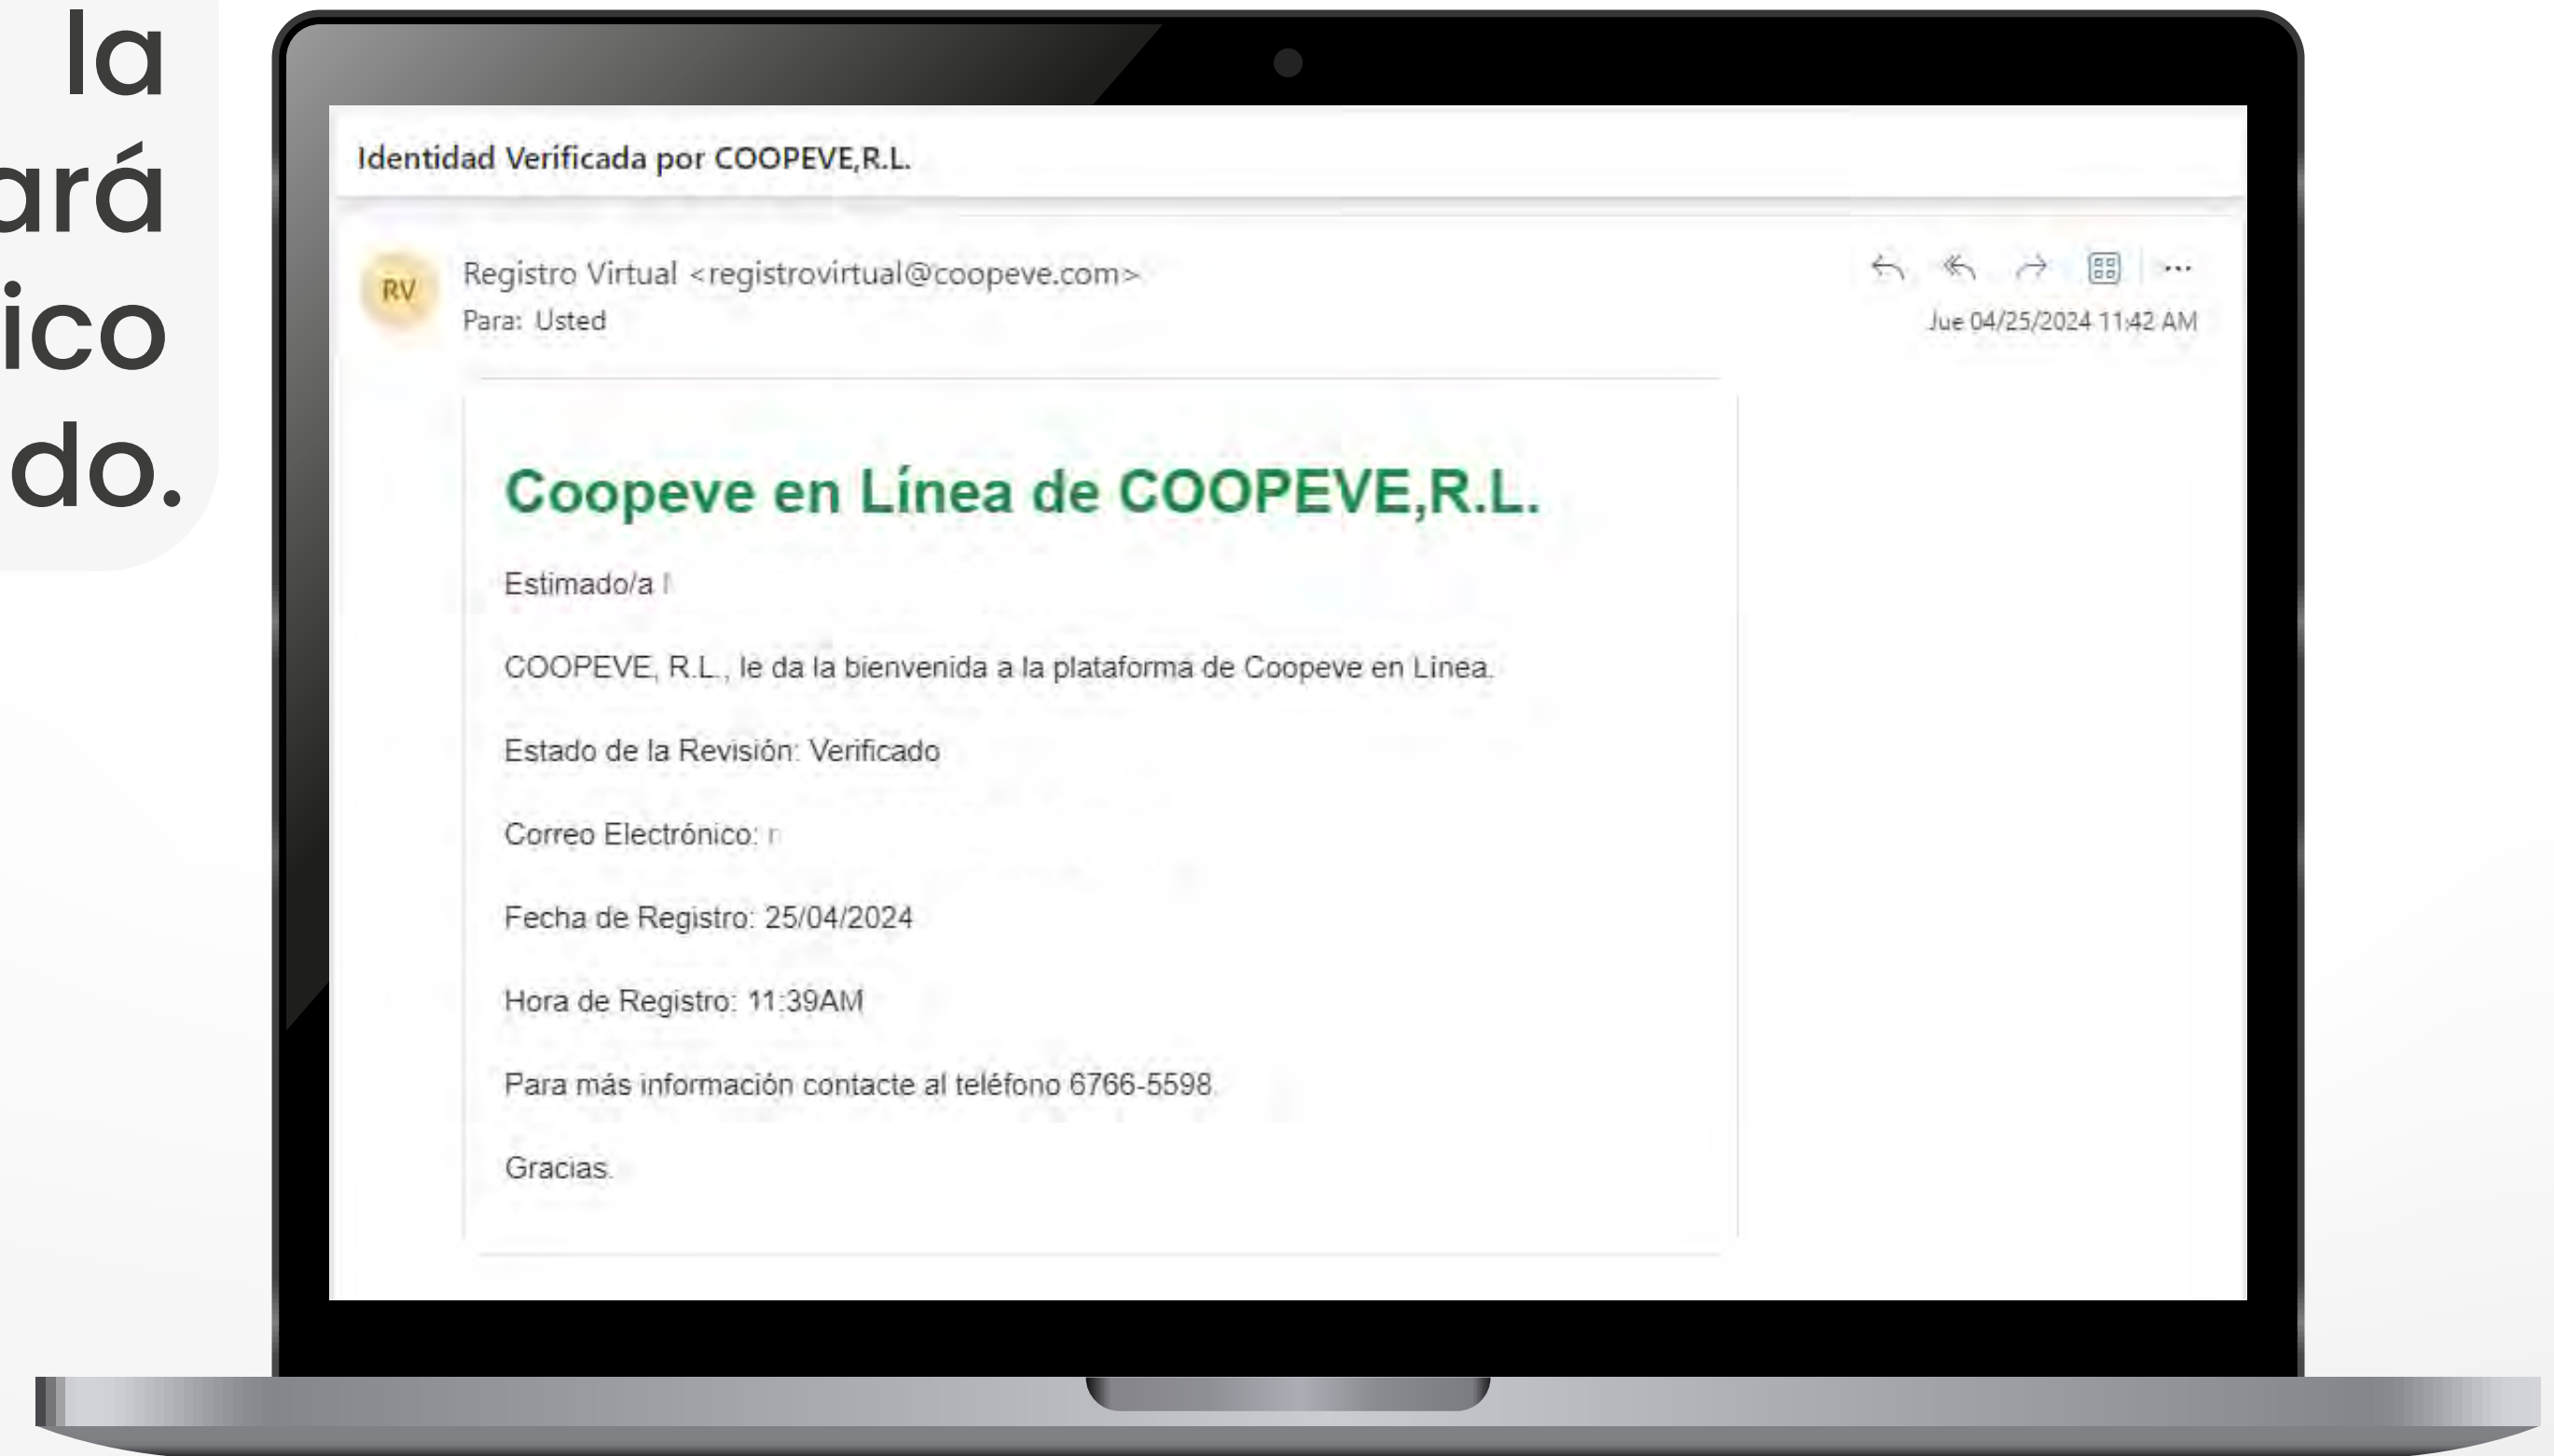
la
ará
ico
do.

Identidad Verificada por COOPEVE,R.L.

RV

Registro Virtual <registrovirtual@coopeve.com>
Para: Usted

Jue 04/25/2024 11:42 AM

Coopeve en Línea de COOPEVE,R.L.

Estimado/a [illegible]

COOPEVE, R.L., le da la bienvenida a la plataforma de Coopeve en Linea.

Estado de la Revisión: Verificado

Correo Electrónico: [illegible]

Fecha de Registro: 25/04/2024

Hora de Registro: 11:39AM

Para más información contacte al teléfono 6766-5598.

Gracias.